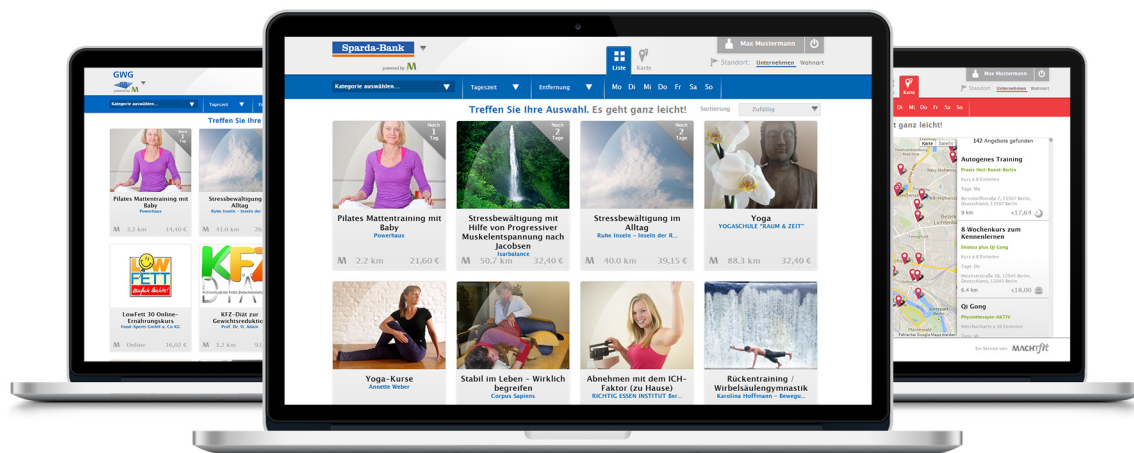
GWG

Kategorie auswählen... Tageszeit

Treffen Sie Ihre

Noch 1 Tag

Pilates Mattentraining mit Baby
Powerhaus

3.2 km 14,40 €

Stressbewältigung im Alltag
Ruhe Inseln – Inseln der

41.0 km 36,00 €

LowFett 30 Online-Ernährungskurs
Food-Sports GmbH & Co KG

Online 16,02 €

KFZ-Diät zur Gewichtsreduktion
Prof. Dr. O. Adam

Sparda-Bank

powered by M

Liste Karte

Max Mustermann

Standort: Unternehmen Wohnort

Kategorie auswählen... Tageszeit Entfernung Mo Di Mi Do Fr Sa So

Treffen Sie Ihre Auswahl. Es geht ganz leicht! Sortierung Zufällig

Noch 1 Tag

Noch 2 Tage

Noch 2 Tage

Pilates Mattentraining mit Baby
Powerhaus

2.2 km 21,60 €

Stressbewältigung mit Hilfe von Progressiver Muskelentspannung nach Jacobsen
Isarbalance

50.7 km 32,40 €

Stressbewältigung im Alltag
Ruhe Inseln – Inseln der R...

40.0 km 39,15 €

Yoga
YOGASCHULE "RAUM & ZEIT"

88.3 km 32,40 €

Yoga-Kurse
Annette Weber

Stabil im Leben – Wirklich begreifen
Corpus Sapiens

Abnehmen mit dem ICH-Faktor (zu Hause)
RICHTIG ESSEN INSTITUT Ber...

Rückentraining / Wirbelsäulengymnastik
Karolina Hoffmann – Bewegu...

Karte

Max Mustermann

Standort: Unternehmen Wohnort

Di Mi Do Fr Sa So

t ganz leicht!

142 Angebote gefunden

Autogenes Training
Praxis Heil-Kunst-Berlin

9 km €17,64

8 Wochenkurs zum Kennenlernen
Shiatsu plus Qi Gong

6.4 km €16,20

Qi Gong
Physiotherapie AKTIV

Ein Service von MACHTFIT